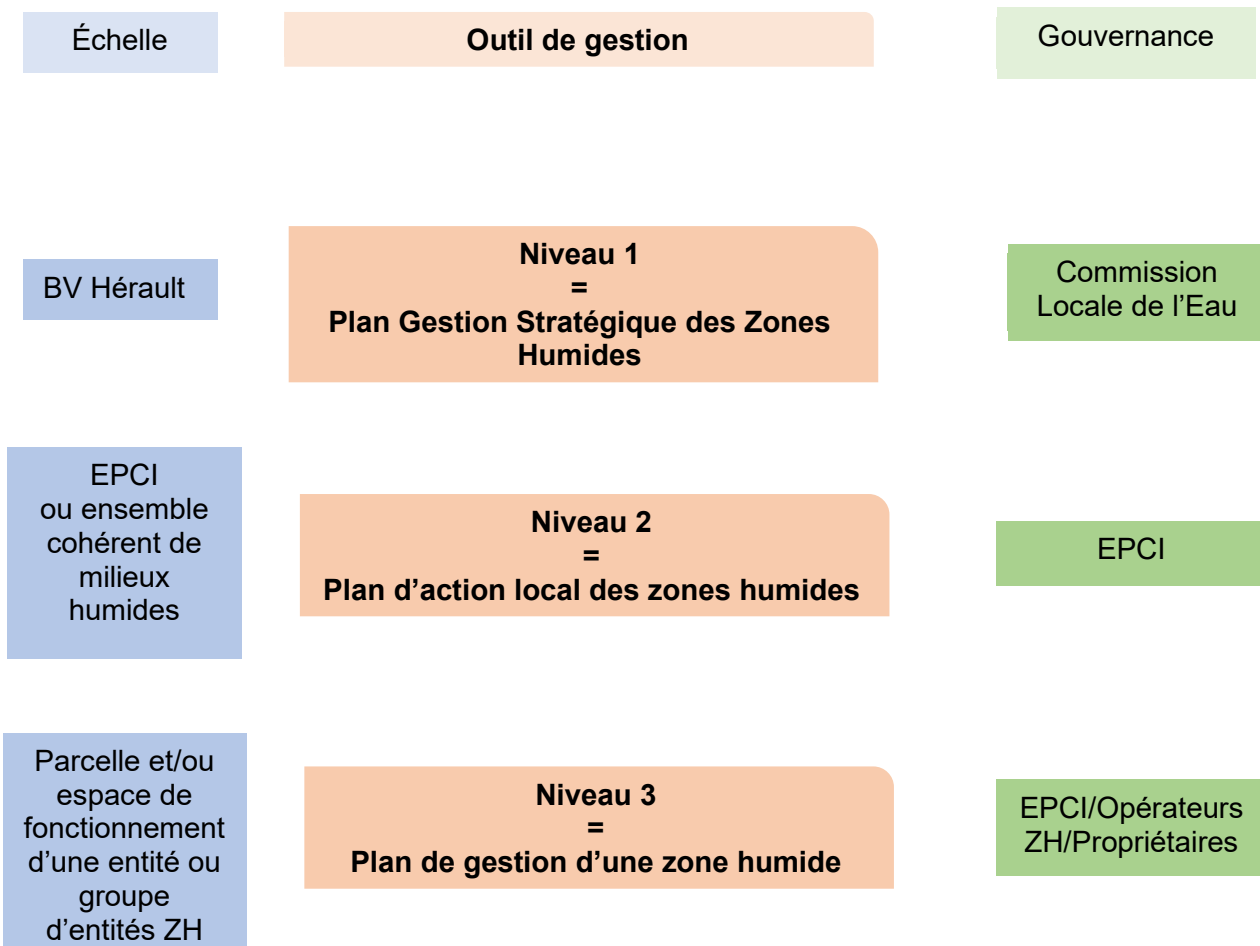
Échelle

Outil de gestion

Gouvernance

BV Hérault

Niveau 1
=
Plan Gestion Stratégique des Zones Humides

Commission Locale de l'Eau

EPCI ou ensemble cohérent de milieux humides

Niveau 2
=
Plan d'action local des zones humides

EPCI

Parcelle et/ou espace de fonctionnement d'une entité ou groupe d'entités ZH

Niveau 3
=
Plan de gestion d'une zone humide

EPCI/Opérateurs ZH/Propriétaires